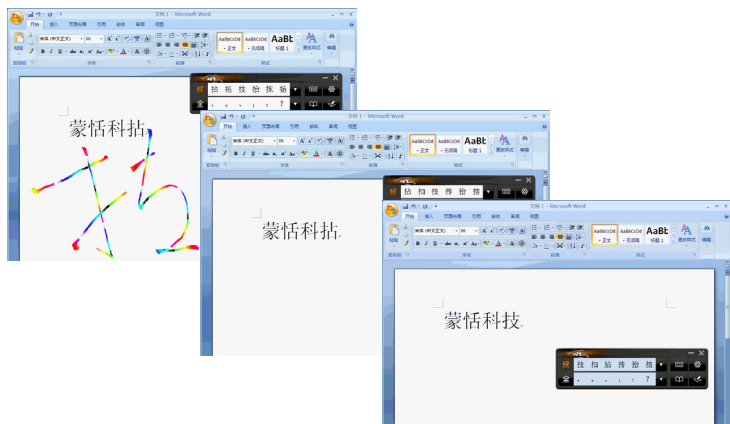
文档 1 - Microsoft Word
开始 插入 页面布局 引用 邮件 审阅 视图
粘贴
宋体 (中文正文)
AaBbCcDd AaBbCcDd AaBb
正文 无间隔 标题 1
更改样式 编辑
剪贴板 字体 段落 样式
拈 拈 技 抬 拣 掂
蒙恬科拈

文档 1 - Microsoft Word
开始 插入 页面布局 引用 邮件 审阅 视图
粘贴
宋体 (中文正文)
AaBbCcDd AaBbCcDd AaBb
正文 无间隔 标题 1
更改样式 编辑
剪贴板 字体 段落 样式
拈 扣 技 抟 拾 拮
蒙恬科拈

文档 1 - Microsoft Word
开始 插入 页面布局 引用 邮件 审阅 视图
粘贴
宋体 (中文正文)
AaBbCcDd AaBbCcDd AaBb
正文 无间隔 标题 1
更改样式 编辑
剪贴板 字体 段落 样式
蒙恬科技
技 扣 拈 抟 拾 拮
, . : ; ?